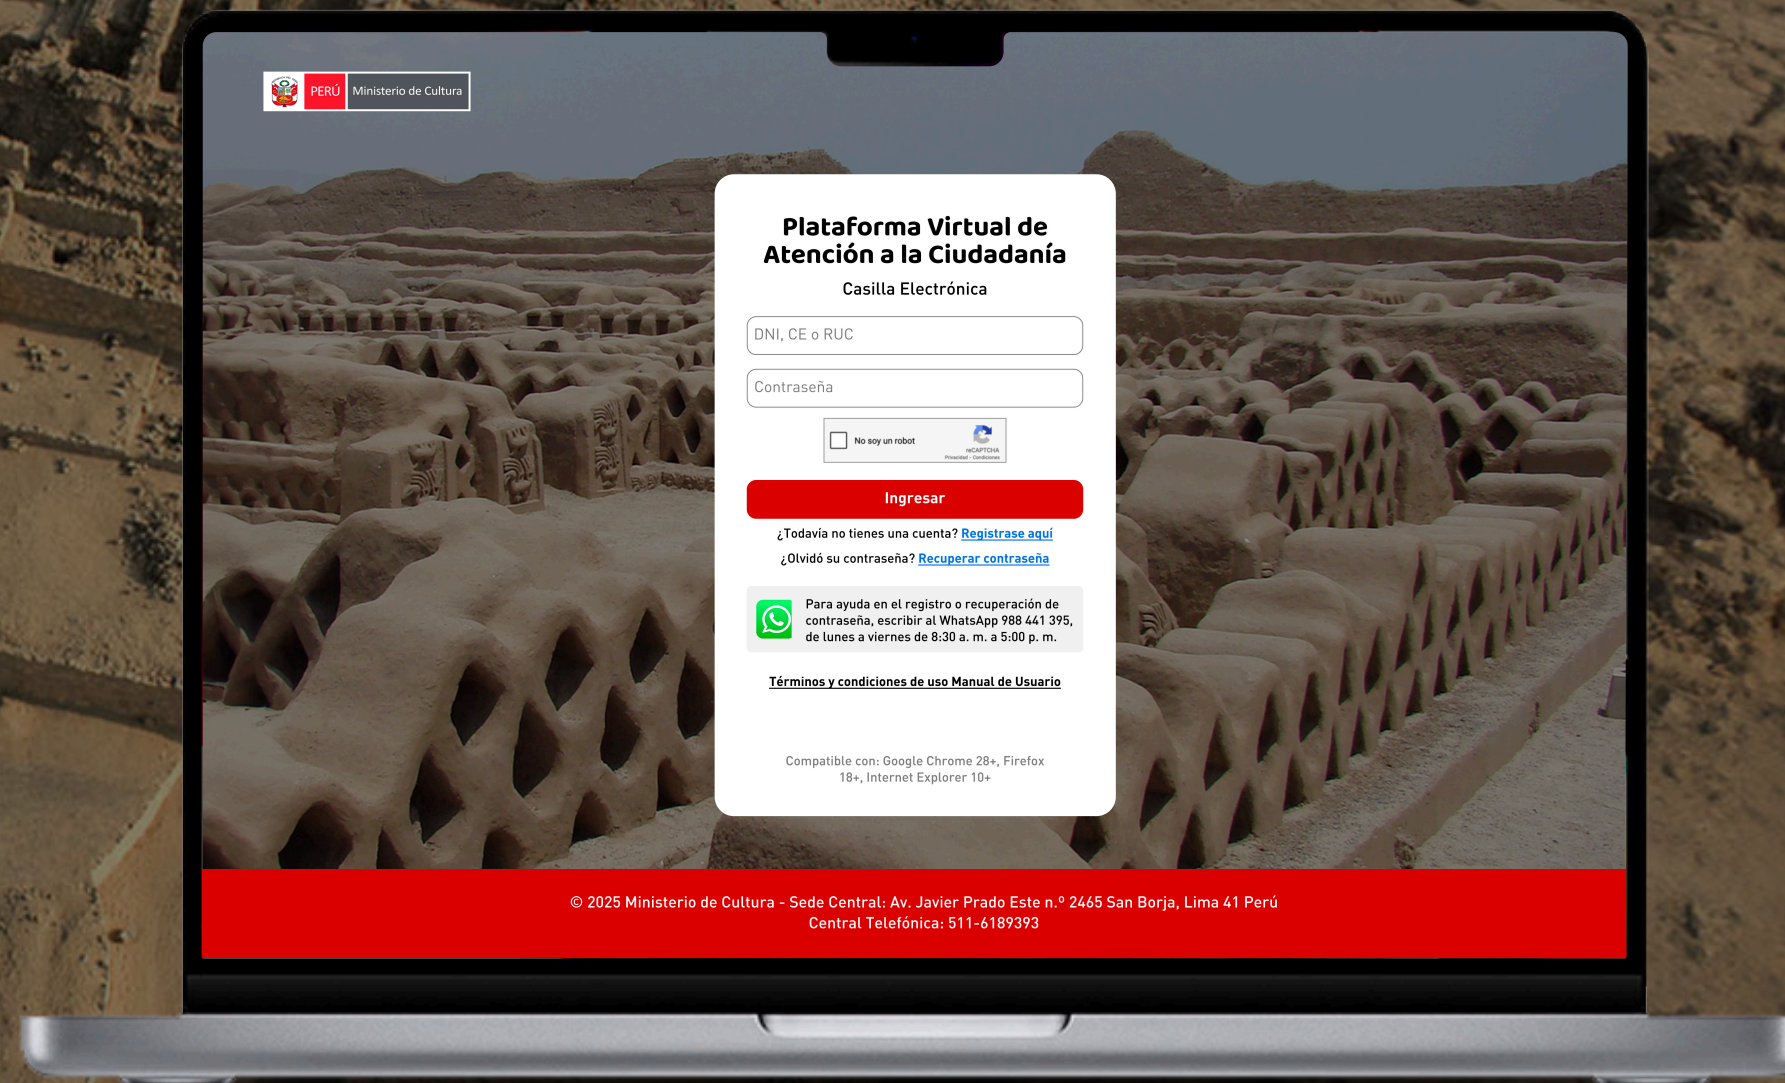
PERÚ Ministerio de Cultura

Plataforma Virtual de Atención a la Ciudadanía

Casilla Electrónica

DNI, CE o RUC

Contraseña

No soy un robot
reCAPTCHA
Privacidad - Condiciones

Ingresar

¿Todavía no tienes una cuenta? Registrase aquí

¿Olvidó su contraseña? Recuperar contraseña

Para ayuda en el registro o recuperación de contraseña, escribir al WhatsApp 988 441 395, de lunes a viernes de 8:30 a. m. a 5:00 p. m.

Términos y condiciones de uso Manual de Usuario

Compatible con: Google Chrome 28+, Firefox 18+, Internet Explorer 10+

© 2025 Ministerio de Cultura - Sede Central: Av. Javier Prado Este n.º 2465 San Borja, Lima 41 Perú
Central Telefónica: 511-6189393